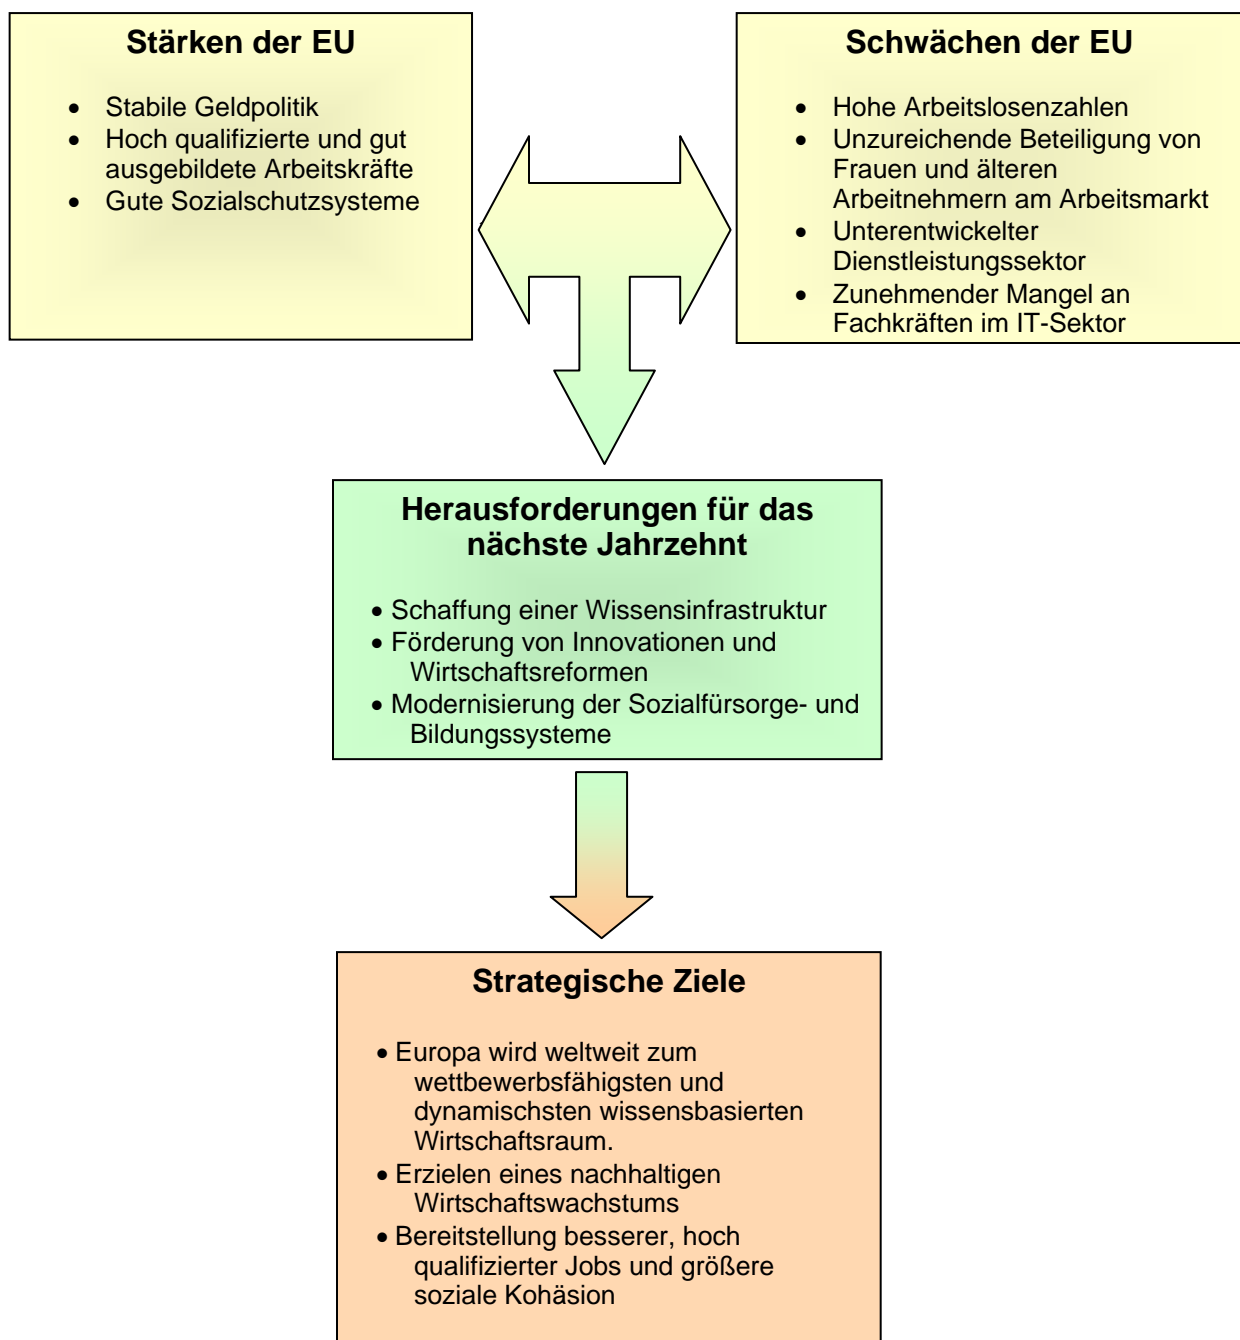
Stärken der EU

- Stabile Geldpolitik
- Hoch qualifizierte und gut ausgebildete Arbeitskräfte
- Gute Sozialschutzsysteme

Schwächen der EU

- Hohe Arbeitslosenzahlen
- Unzureichende Beteiligung von Frauen und älteren Arbeitnehmern am Arbeitsmarkt
- Unterentwickelter Dienstleistungssektor
- Zunehmender Mangel an Fachkräften im IT-Sektor

Herausforderungen für das nächste Jahrzehnt

- Schaffung einer Wissensinfrastruktur
- Förderung von Innovationen und Wirtschaftsreformen
- Modernisierung der Sozialfürsorge- und Bildungssysteme

Strategische Ziele

- Europa wird weltweit zum wettbewerbsfähigsten und dynamischsten wissensbasierten Wirtschaftsraum.
- Erzielen eines nachhaltigen Wirtschaftswachstums
- Bereitstellung besserer, hoch qualifizierter Jobs und größere soziale Kohäsion